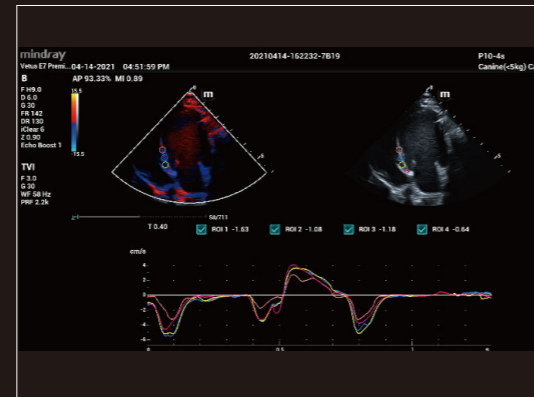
mindray
Vetus E7 Premi... 04-14-2021 04:51:59 PM
20210414-162232-7B19
P10-4s
Canine(<5kg) C
AP 93.33% MI 0.89
B
F H9.0
D 6.0
G 30
FR 142
DR 130
iClear 6
Z 0.90
Echo Boost 1
15.5
-15.5
m
m
TVI
F 3.0
G 30
WF 58 Hz
PRF 2.2k
58/711
T 0.40
ROI 1 -1.63
ROI 2 -1.08
ROI 3 -1.18
ROI 4 -0.64
cm/s
4
2
0
-2
-4
-6
0
0.5
1
s